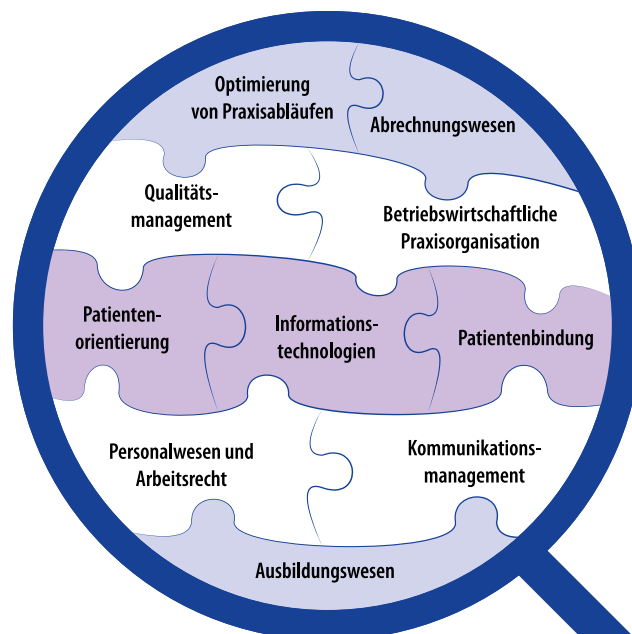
Optimierung von Praxisabläufen

Abrechnungswesen

Qualitäts-management

Betriebswirtschaftliche Praxisorganisation

Patienten-orientierung

Informations-technologien

Patientenbindung

Personalwesen und Arbeitsrecht

Kommunikations-management

Ausbildungswesen